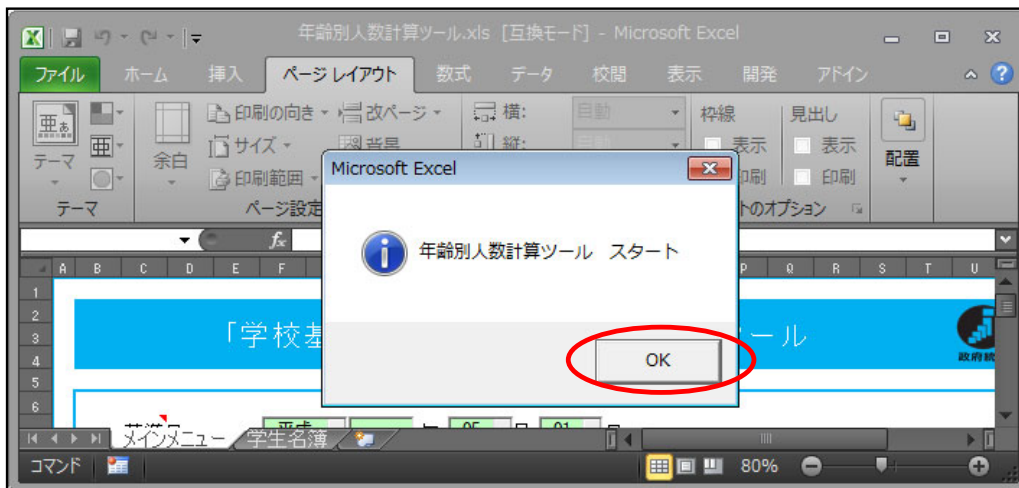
年齢別人数計算ツール.xls [互換モード] - Microsoft Excel

ファイル ホーム 挿入 ページ レイアウト 数式 データ 校閲 表示 開発 アドイン

テーマ 余白 印刷の向き 改ページ サイズ 背景 印刷範囲 横: 縦: 自動 自動 枠線 表示 印刷 見出し 表示 印刷 配置

テーマ ページ設定 シートのオプション

A B C D E F P Q R S T U

1 2 3 4 5 6

「学校基 ール

政府統

Microsoft Excel

年齢別人数計算ツール スタート

OK

メインメニュー 学生名簿

コマンド 80%